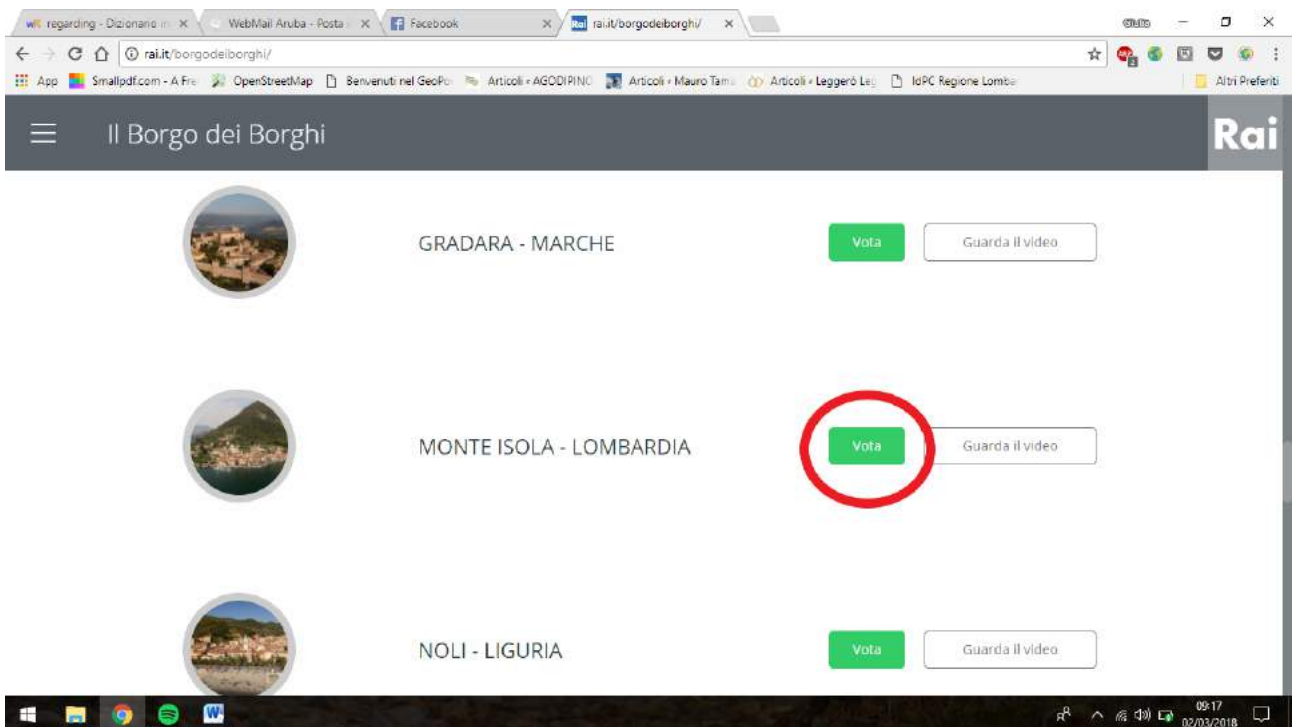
regarding - Dizionario in ×
WebMail Aruba - Posta ×
Facebook ×
rai.it/borgodeiborghi/ ×

rai.it/borgodeiborghi/

App Smallpdf.com - A Fre OpenStreetMap Benvenuti nel GeoPo Articoli « AGODIPINO Articoli « Mauro Tam Articoli « Leggerò Le IdPC Regione Lomba Altri Preferiti

Il Borgo dei Borghi

Rai

GRADARA - MARCHE
Vota
Guarda il video

MONTE ISOLA - LOMBARDIA
Vota
Guarda il video

NOLI - LIGURIA
Vota
Guarda il video

09:17
02/03/2018